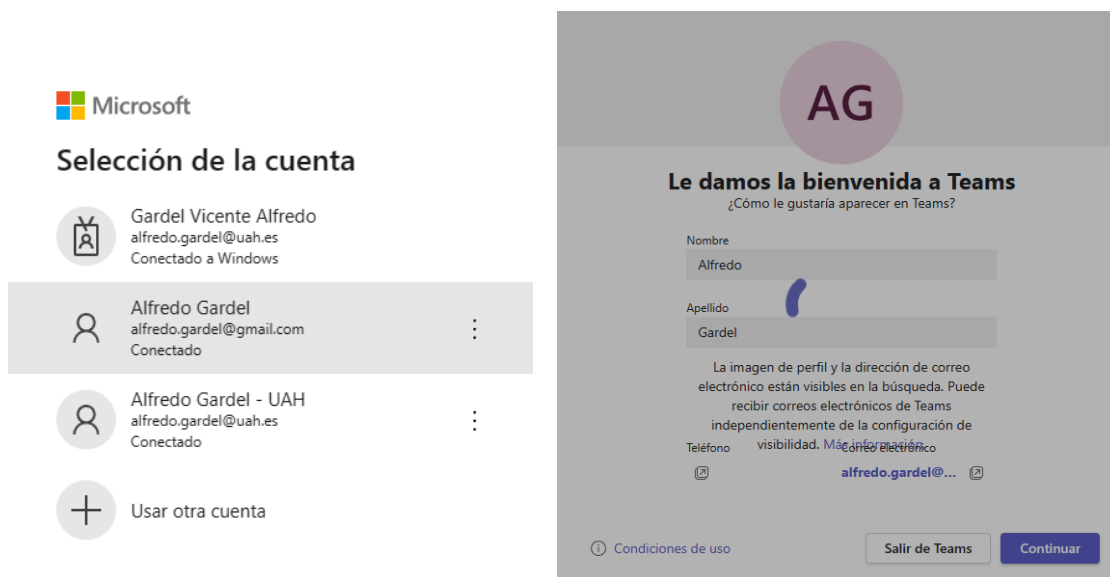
Microsoft

Selección de la cuenta

Gardel Vicente Alfredo
alfredo.gardel@uah.es
Conectado a Windows

Alfredo Gardel
alfredo.gardel@gmail.com
Conectado

Alfredo Gardel - UAH
alfredo.gardel@uah.es
Conectado

Usar otra cuenta

AG

Le damos la bienvenida a Teams
¿Cómo le gustaría aparecer en Teams?

Nombre
Alfredo

Apellido
Gardel

La imagen de perfil y la dirección de correo electrónico están visibles en la búsqueda. Puede recibir correos electrónicos de Teams independientemente de la configuración de visibilidad. Más información

Teléfono

Correo electrónico
alfredo.gardel@...

Condiciones de uso

Salir de Teams

Continuar